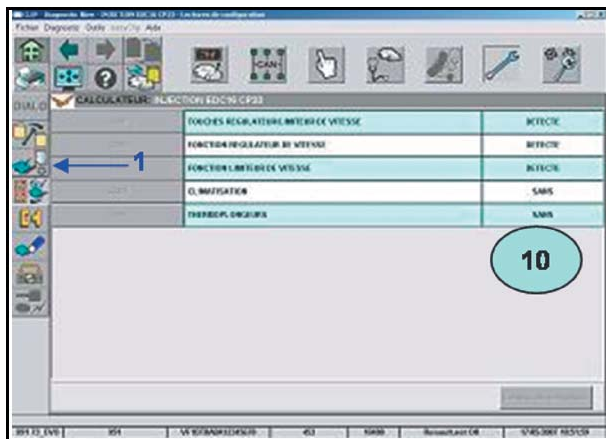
Fichier Diagnostic Outils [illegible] Aide

CALCULATEUR : INJECTION EDC16 CP33

| | | |
|---|---|---|
| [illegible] | TOUCHES REGULATEUR/LIMITEUR DE VITESSE | DETECTE |
| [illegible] | FONCTION REGULATEUR DE VITESSE | DETECTE |
| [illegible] | FONCTION LIMITEUR DE VITESSE | DETECTE |
| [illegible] | CLIMATISATION | SANS |
| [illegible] | THERMOPLONGEURS | SANS |

1

10

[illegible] | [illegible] | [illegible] | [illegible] | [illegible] | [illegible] | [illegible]